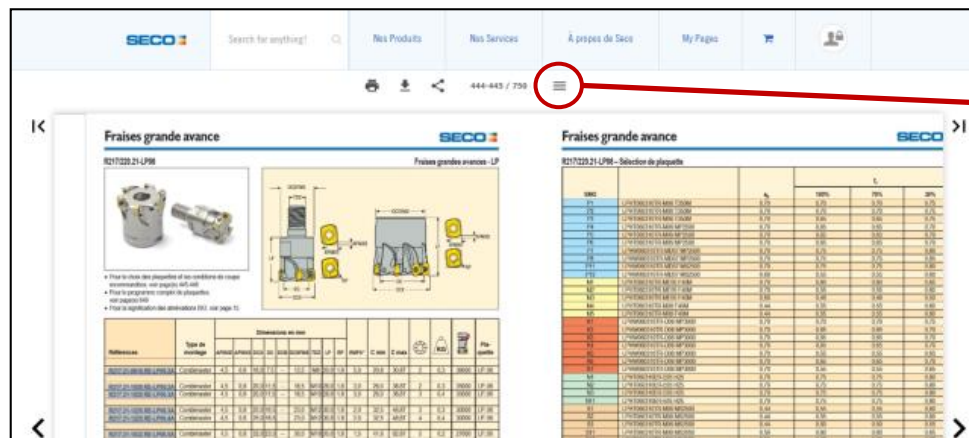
SECO

Search for anything!

Nos Produits

Nos Services

À propos de Seco

My Pages

444-445 / 750

Fraises grande avance

SECO

R217/220.21-LP06

Fraises grandes avances - LP

Fraises grande avance

SECO

R217/220.21-LP06 – Sélection de plaquette

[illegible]